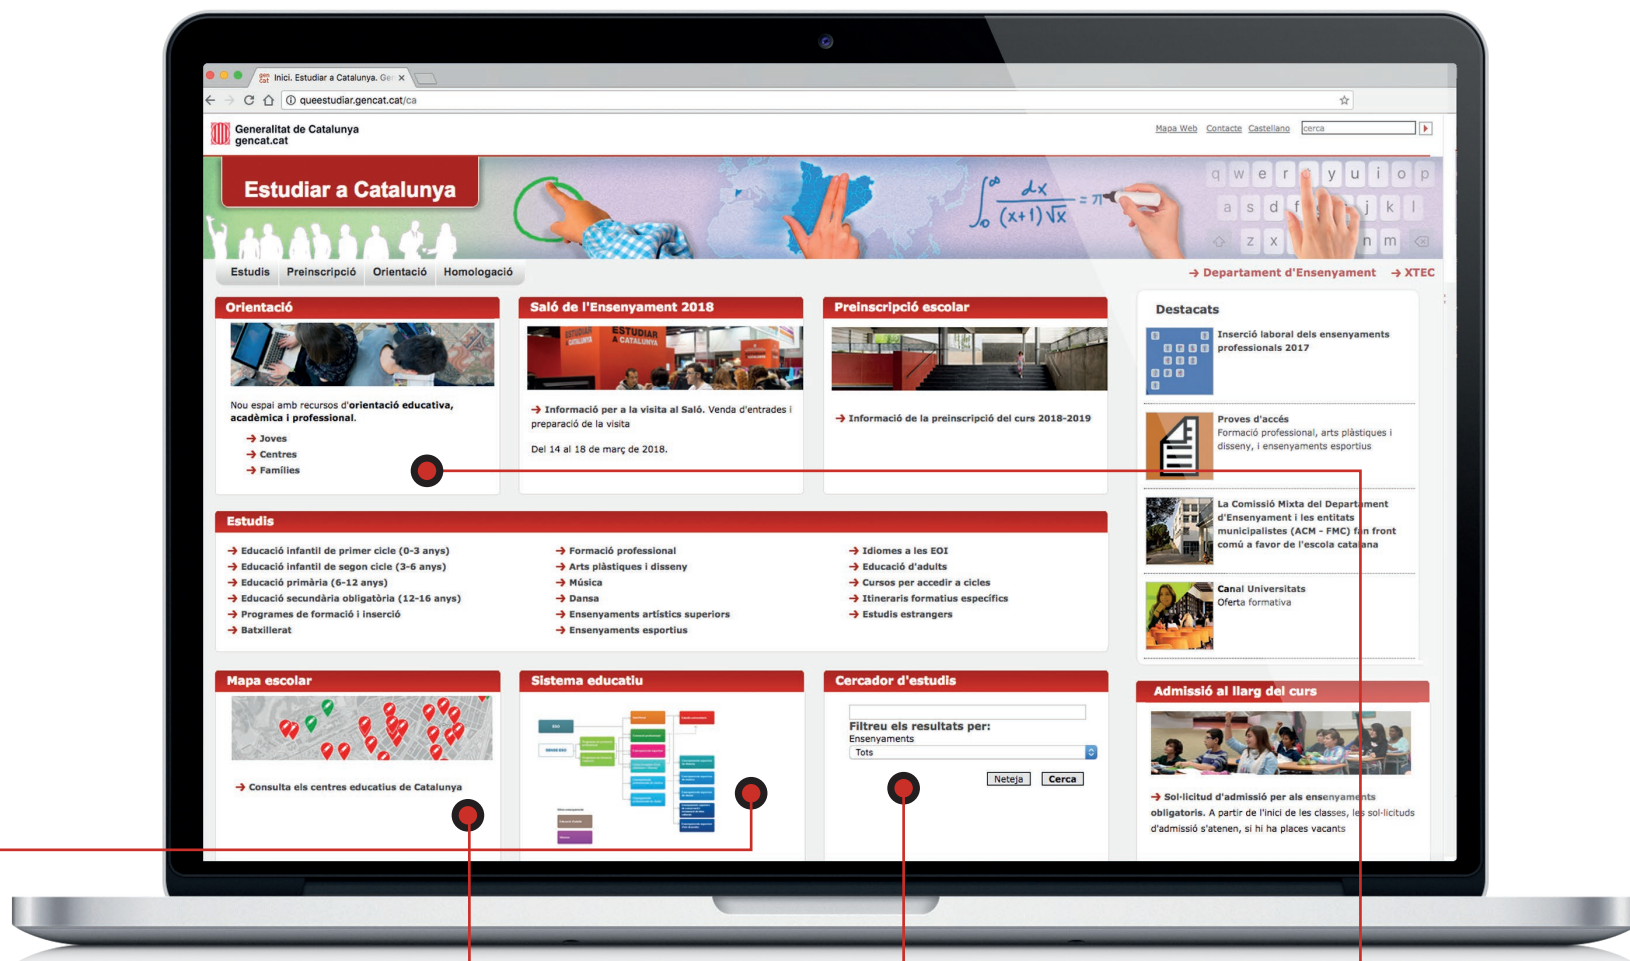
Inici. Estudiar a Catalunya. Ge ×

queestudiar.gencat.cat/ca

Generalitat de Catalunya
gencat.cat

Mapa Web Contacte Castellano cerca

Estudiar a Catalunya

$\int_0^\infty \frac{dx}{(x+1)\sqrt{x}} = \pi$

q w e r t y u i o p
a s d f g h j k l
z x c v b n m

Estudis Preinscripció Orientació Homologació

→ Departament d'Ensenyament → XTEC

Orientació

Nou espai amb recursos d'orientació educativa, acadèmica i professional.

→ Joves
→ Centres
→ Famílies

Saló de l'Ensenyament 2018

→ Informació per a la visita al Saló. Venda d'entrades i preparació de la visita

Del 14 al 18 de març de 2018.

Preinscripció escolar

→ Informació de la preinscripció del curs 2018-2019

Destacats

Inserció laboral dels ensenyaments professionals 2017

Proves d'accés
Formació professional, arts plàstiques i disseny, i ensenyaments esportius

La Comissió Mixta del Departament d'Ensenyament i les entitats municipalistes (ACM - FMC) fan front comú a favor de l'escola catalana

Canal Universitats
Oferta formativa

Estudis

→ Educació infantil de primer cicle (0-3 anys)
→ Educació infantil de segon cicle (3-6 anys)
→ Educació primària (6-12 anys)
→ Educació secundària obligatòria (12-16 anys)
→ Programes de formació i inserció
→ Batxillerat

→ Formació professional
→ Arts plàstiques i disseny
→ Música
→ Dansa
→ Ensenyaments artístics superiors
→ Ensenyaments esportius

→ Idiomes a les EOI
→ Educació d'adults
→ Cursos per accedir a cicles
→ Itineraris formatius específics
→ Estudis estrangers

Mapa escolar

→ Consulta els centres educatius de Catalunya

Sistema educatiu

Cercador d'estudis

Filtreu els resultats per:
Ensenyaments
Tots

Neteja Cerca

Admissió al llarg del curs

→ Sol·licitud d'admissió per als ensenyaments obligatoris. A partir de l'inici de les classes, les sol·licituds d'admissió s'atenen, si hi ha places vacants